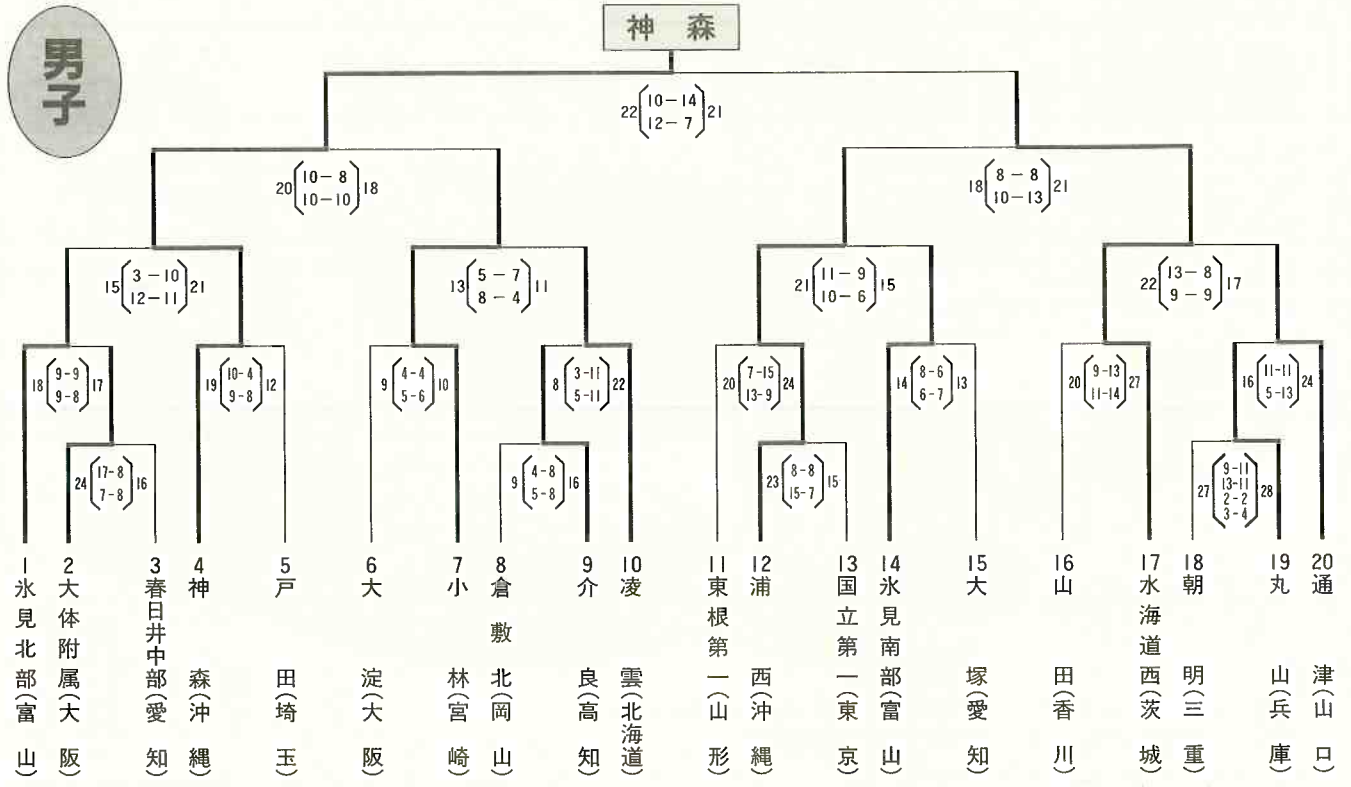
男子

神　森

$22\begin{pmatrix}10-14\\12-7\end{pmatrix}21$

$20\begin{pmatrix}10-8\\10-10\end{pmatrix}18$

$18\begin{pmatrix}8-8\\10-13\end{pmatrix}21$

$15\begin{pmatrix}3-10\\12-11\end{pmatrix}21$

$13\begin{pmatrix}5-7\\8-4\end{pmatrix}11$

$21\begin{pmatrix}11-9\\10-6\end{pmatrix}15$

$22\begin{pmatrix}13-8\\9-9\end{pmatrix}17$

$18\begin{pmatrix}9-9\\9-8\end{pmatrix}17$

$19\begin{pmatrix}10-4\\9-8\end{pmatrix}12$

$9\begin{pmatrix}4-4\\5-6\end{pmatrix}10$

$8\begin{pmatrix}3-11\\5-11\end{pmatrix}22$

$20\begin{pmatrix}7-15\\13-9\end{pmatrix}24$

$14\begin{pmatrix}8-6\\6-7\end{pmatrix}13$

$20\begin{pmatrix}9-13\\11-14\end{pmatrix}27$

$16\begin{pmatrix}11-11\\5-13\end{pmatrix}24$

$24\begin{pmatrix}17-8\\7-8\end{pmatrix}16$

$9\begin{pmatrix}4-8\\5-8\end{pmatrix}16$

$23\begin{pmatrix}8-8\\15-7\end{pmatrix}15$

$27\begin{pmatrix}9-11\\13-11\\2-2\\3-4\end{pmatrix}28$

1 氷見北部（富山）
2 大体附属（大阪）
3 春日井中部（愛知）
4 神森（沖縄）
5 戸田（埼玉）
6 大淀（大阪）
7 小林（宮崎）
8 倉敷北（岡山）
9 介良（高知）
10 凌雲（北海道）
11 東根第一（山形）
12 浦西（沖縄）
13 国立第一（東京）
14 氷見南部（富山）
15 大塚（愛知）
16 山田（香川）
17 水海道西（茨城）
18 朝明（三重）
19 丸山（兵庫）
20 通津（山口）